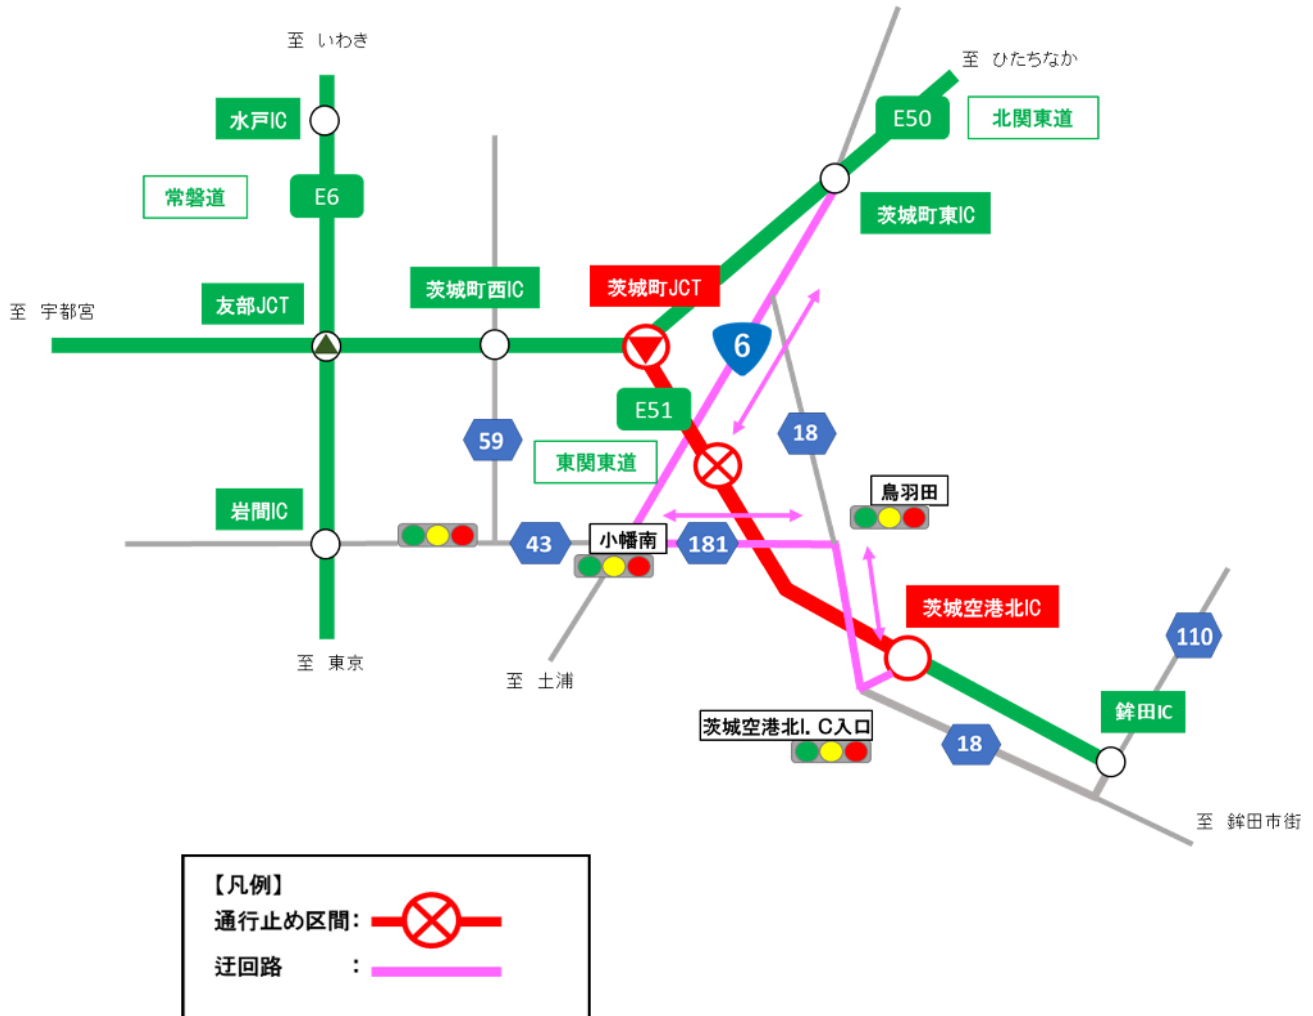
至 いわき

至 ひたちなか

水戸IC

E50

北関東道

常磐道

E6

茨城町東IC

至 宇都宮

友部JCT

茨城町西IC

茨城町JCT

6

E51

59

東関東道

18

鳥羽田

岩間IC

43

小幡南

181

茨城空港北IC

110

至 東京

至 土浦

鉾田IC

茨城空港北I. C入口

18

至 鉾田市街

【凡例】

通行止め区間:

迂回路 :